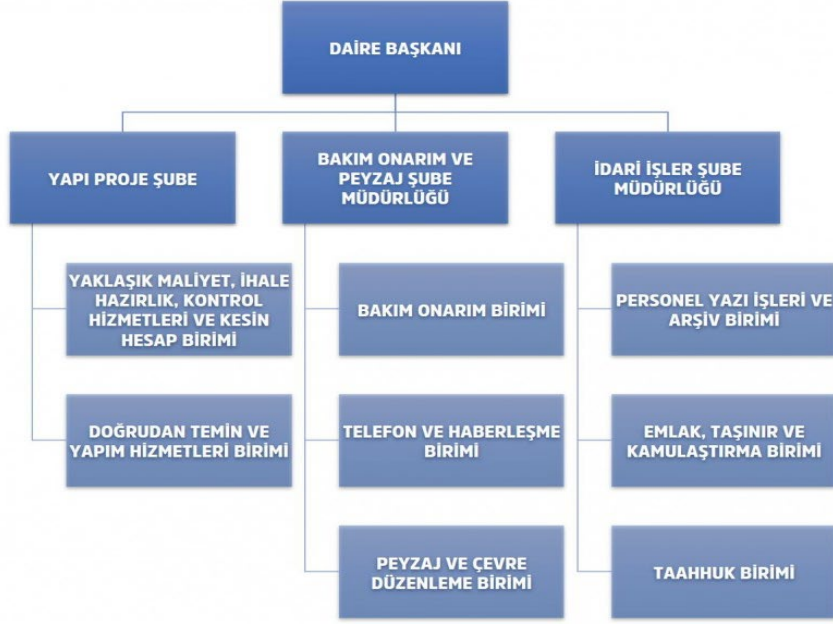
DAİRE BAŞKANI

YAPI PROJE ŞUBE

BAKIM ONARIM VE PEYZAJ ŞUBE MÜDÜRLÜĞÜ

İDARİ İŞLER ŞUBE MÜDÜRLÜĞÜ

YAKLAŞIK MALİYET, İHALE HAZIRLIK, KONTROL HİZMETLERİ VE KESİN HESAP BİRİMİ

DOĞRUDAN TEMİN VE YAPIM HİZMETLERİ BİRİMİ

BAKIM ONARIM BİRİMİ

TELEFON VE HABERLEŞME BİRİMİ

PEYZAJ VE ÇEVRE DÜZENLEME BİRİMİ

PERSONEL YAZI İŞLERİ VE ARŞİV BİRİMİ

EMLAK, TAŞINIR VE KAMULAŞTIRMA BİRİMİ

TAAHHUK BİRİMİ